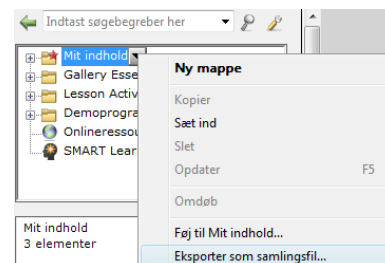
Indtast søgebegreber her

Mit indhold
Gallery Esse
Lesson Activ
Demoprogra
Onlineressou
SMART Lear

Ny mappe
Kopier
Sæt ind
Slet
Opdater F5
Omdøb
Føj til Mit indhold...
Eksporter som samlingsfil...

Mit indhold
3 elementer